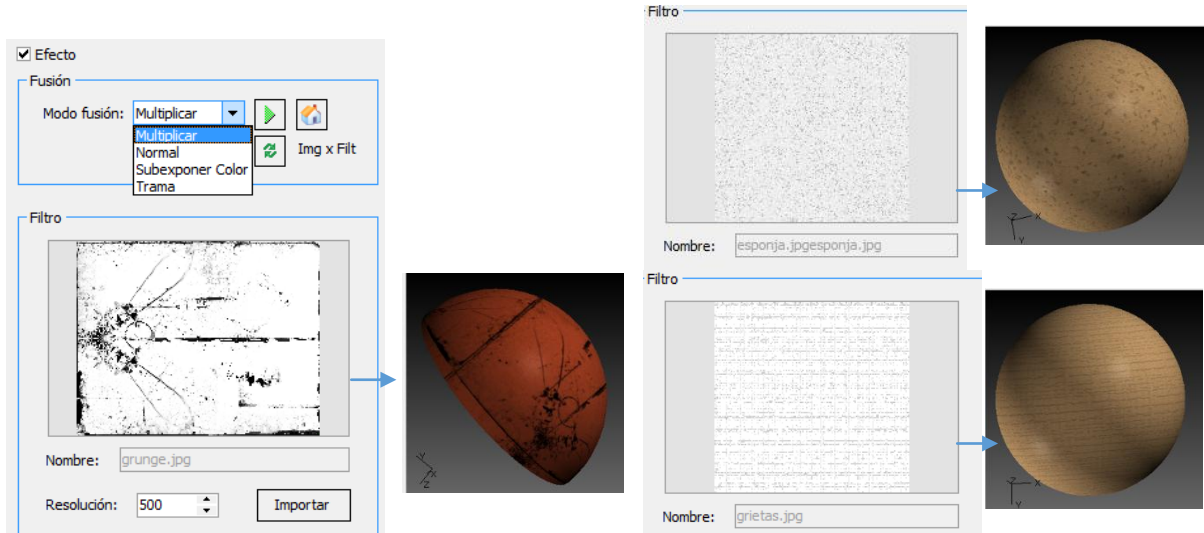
Efecto

Fusión

Modo fusión: Multiplicar

Multiplicar
Normal
Subexponer Color
Trama

Img x Filt

Filtro

Nombre: grunge.jpg

Resolución: 500

Importar

Filtro

Nombre: esponja.jpgesponja.jpg

Filtro

Nombre: grietas.jpg